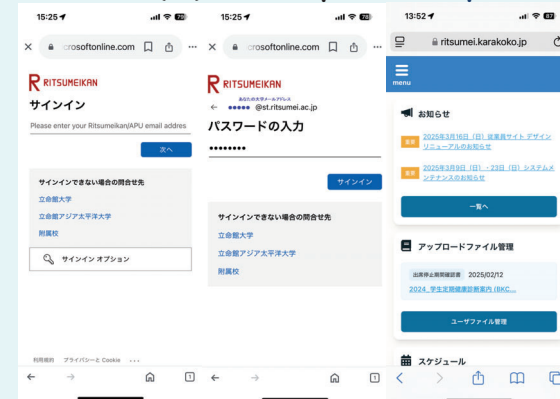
15:25

crosoftonline.com

RITSUMEIKAN
サインイン
Please enter your Ritsumeikan/APU email addres
次へ

サインインできない場合の問合せ先
立命館大学
立命館アジア太平洋大学
附属校

サインイン オプション

利用規約 プライバシーと Cookie ...

15:25

crosoftonline.com

RITSUMEIKAN
あなたの大学メールアドレス
←●●●●● @st.ritsumei.ac.jp
パスワードの入力
••••••••
サインイン

サインインできない場合の問合せ先
立命館大学
立命館アジア太平洋大学
附属校

13:52

ritsumei.karakoko.jp

menu

お知らせ
重要 2025年3月16日（日）従業員サイト デザインリニューアルのお知らせ
重要 2025年3月9日（日）・23日（日）システムメンテナンスのお知らせ
一覧へ

アップロードファイル管理
出勤停止期間確認書 2025/02/12
2024_学生定期健康診断案内（BKC...
ユーザファイル管理

スケジュール